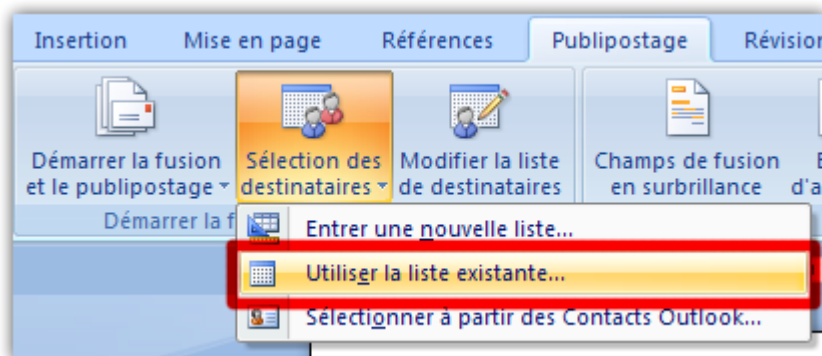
Insertion Mise en page Références Publipostage Révision

Démarrer la fusion et le publipostage
Sélection des destinataires
Modifier la liste de destinataires
Champs de fusion en surbrillance

Démarrer la f

Entrer une nouvelle liste...
Utiliser la liste existante...
Sélectionner à partir des Contacts Outlook...